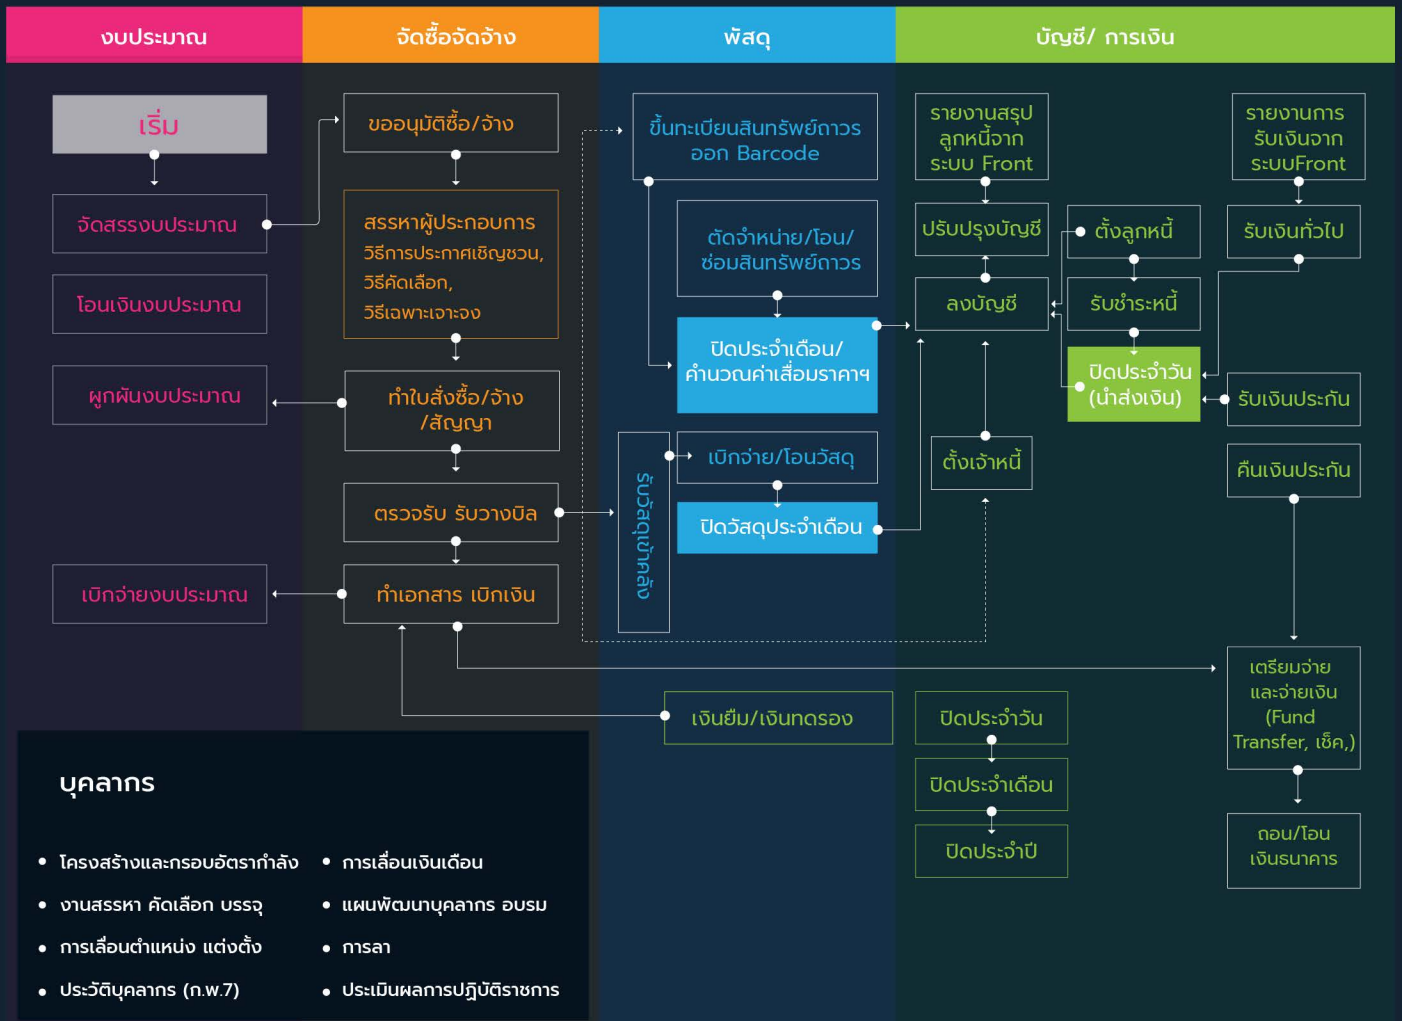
งบประมาณ

จัดซื้อจัดจ้าง

พัสดุ

บัญชี/ การเงิน

เริ่ม

จัดสรรงบประมาณ

โอนเงินงบประมาณ

ผูกพันงบประมาณ

เบิกจ่ายงบประมาณ

ขออนุมัติซื้อ/จ้าง

สรรหาผู้ประกอบการ วิธีการประกาศเชิญชวน, วิธีคัดเลือก, วิธีเฉพาะเจาะจง

ทำใบสั่งซื้อ/จ้าง /สัญญา

ตรวจรับ รับวางบิล

ทำเอกสาร เบิกเงิน

ขึ้นทะเบียนสินทรัพย์ถาวร ออก Barcode

ตัดจำหน่าย/โอน/ ซ่อมสินทรัพย์ถาวร

ปิดประจำเดือน/ คำนวณค่าเสื่อมราคาฯ

รับวัสดุเข้าคลัง

เบิกจ่าย/โอนวัสดุ

ปิดวัสดุประจำเดือน

เงินยืม/เงินทดรอง

รายงานสรุป ลูกหนี้จาก ระบบ Front

ปรับปรุงบัญชี

ลงบัญชี

ตั้งเจ้าหนี้

ตั้งลูกหนี้

รับชำระหนี้

ปิดประจำวัน (นำส่งเงิน)

รายงานการ รับเงินจาก ระบบFront

รับเงินทั่วไป

รับเงินประกัน

คืนเงินประกัน

เตรียมจ่าย และจ่ายเงิน (Fund Transfer, เช็ค)

ถอน/โอน เงินธนาคาร

ปิดประจำวัน

ปิดประจำเดือน

ปิดประจำปี

บุคลากร

• โครงสร้างและกรอบอัตรากำลัง
• งานสรรหา คัดเลือก บรรจุ
• การเลื่อนตำแหน่ง แต่งตั้ง
• ประวัติบุคลากร (ก.พ.7)
• การเลื่อนเงินเดือน
• แผนพัฒนาบุคลากร อบรม
• การลา
• ประเมินผลการปฏิบัติราชการ